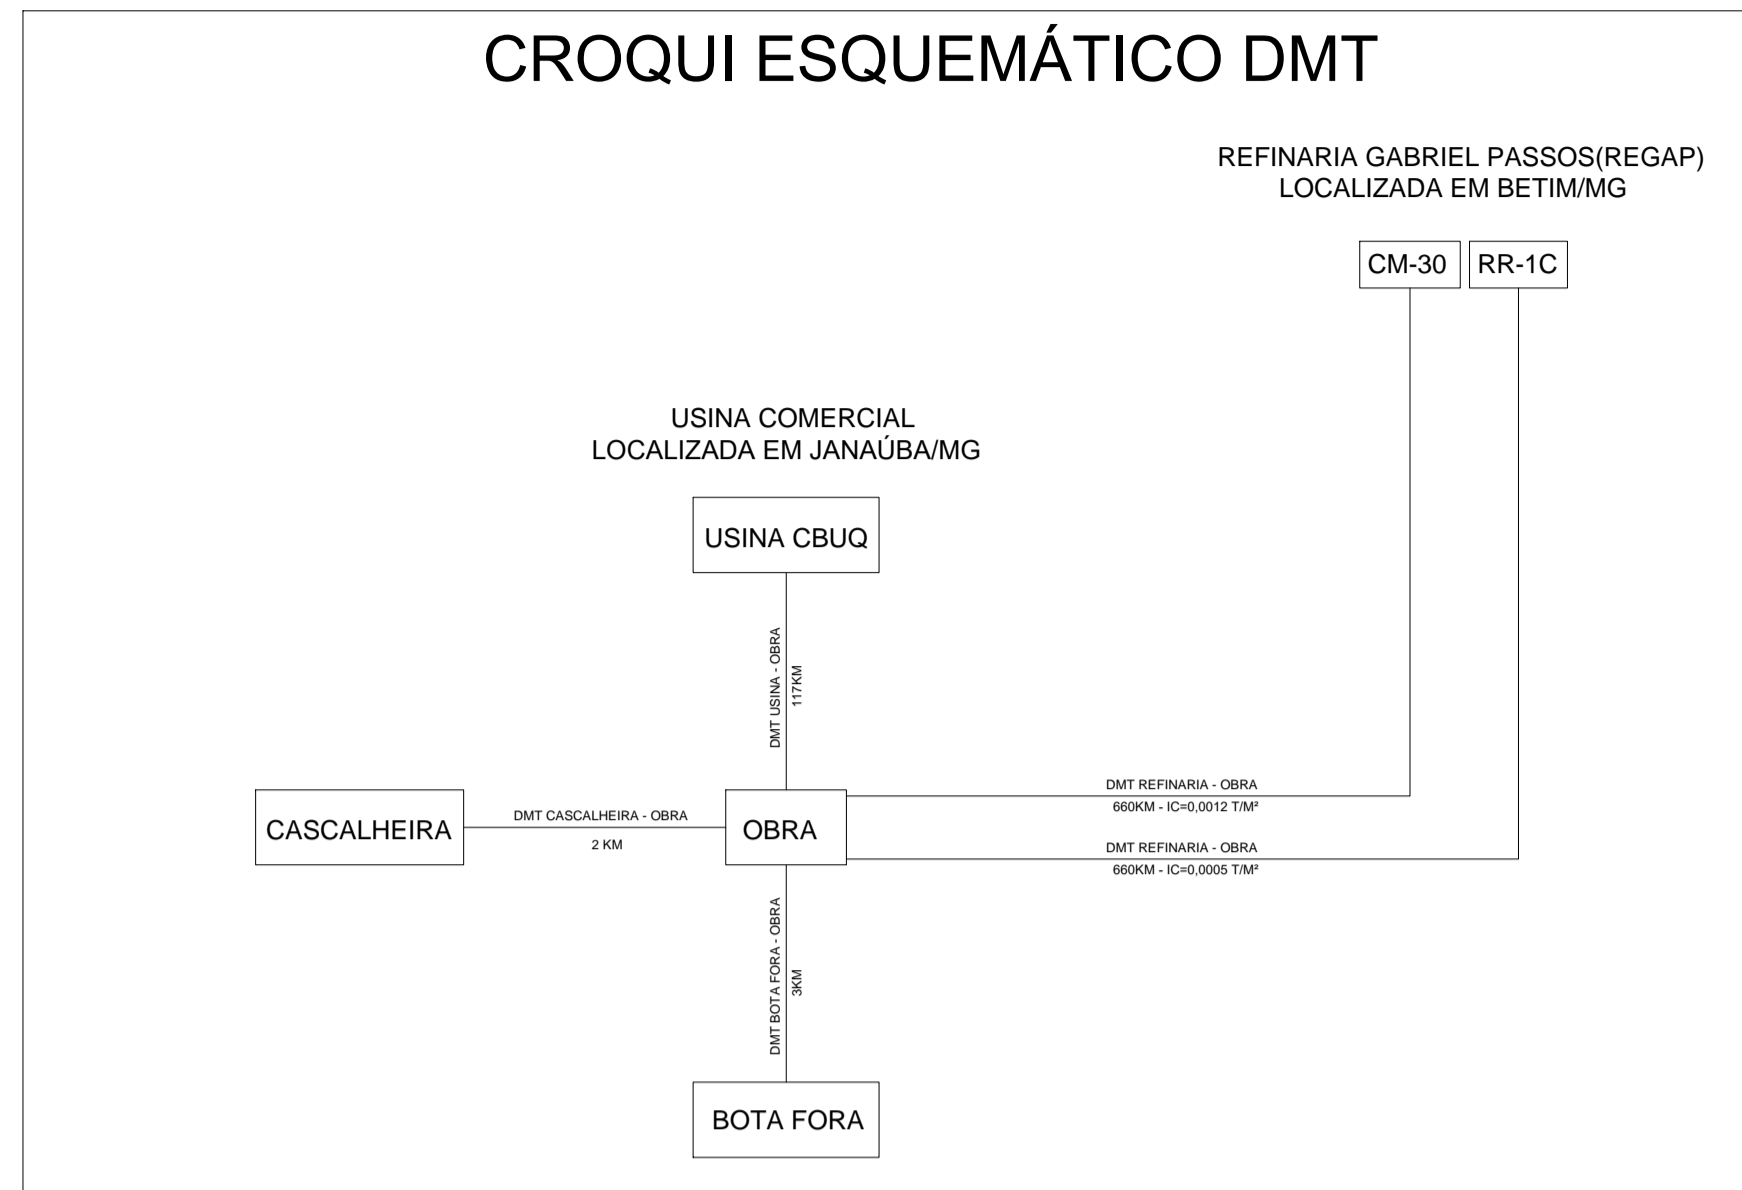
CROQUI ESQUEMÁTICO DMT

REFINARIA GABRIEL PASSOS(REGAP)
LOCALIZADA EM BETIM/MG

CM-30

RR-1C

USINA COMERCIAL
LOCALIZADA EM JANAÚBA/MG

USINA CBUQ

DMT USINA - OBRA
117KM

DMT REFINARIA - OBRA
660KM - IC=0,0012 T/M²

CASCALHEIRA

DMT CASCALHEIRA - OBRA
2 KM

OBRA

DMT REFINARIA - OBRA
660KM - IC=0,0005 T/M²

DMT BOTA FORA - OBRA
3KM

BOTA FORA